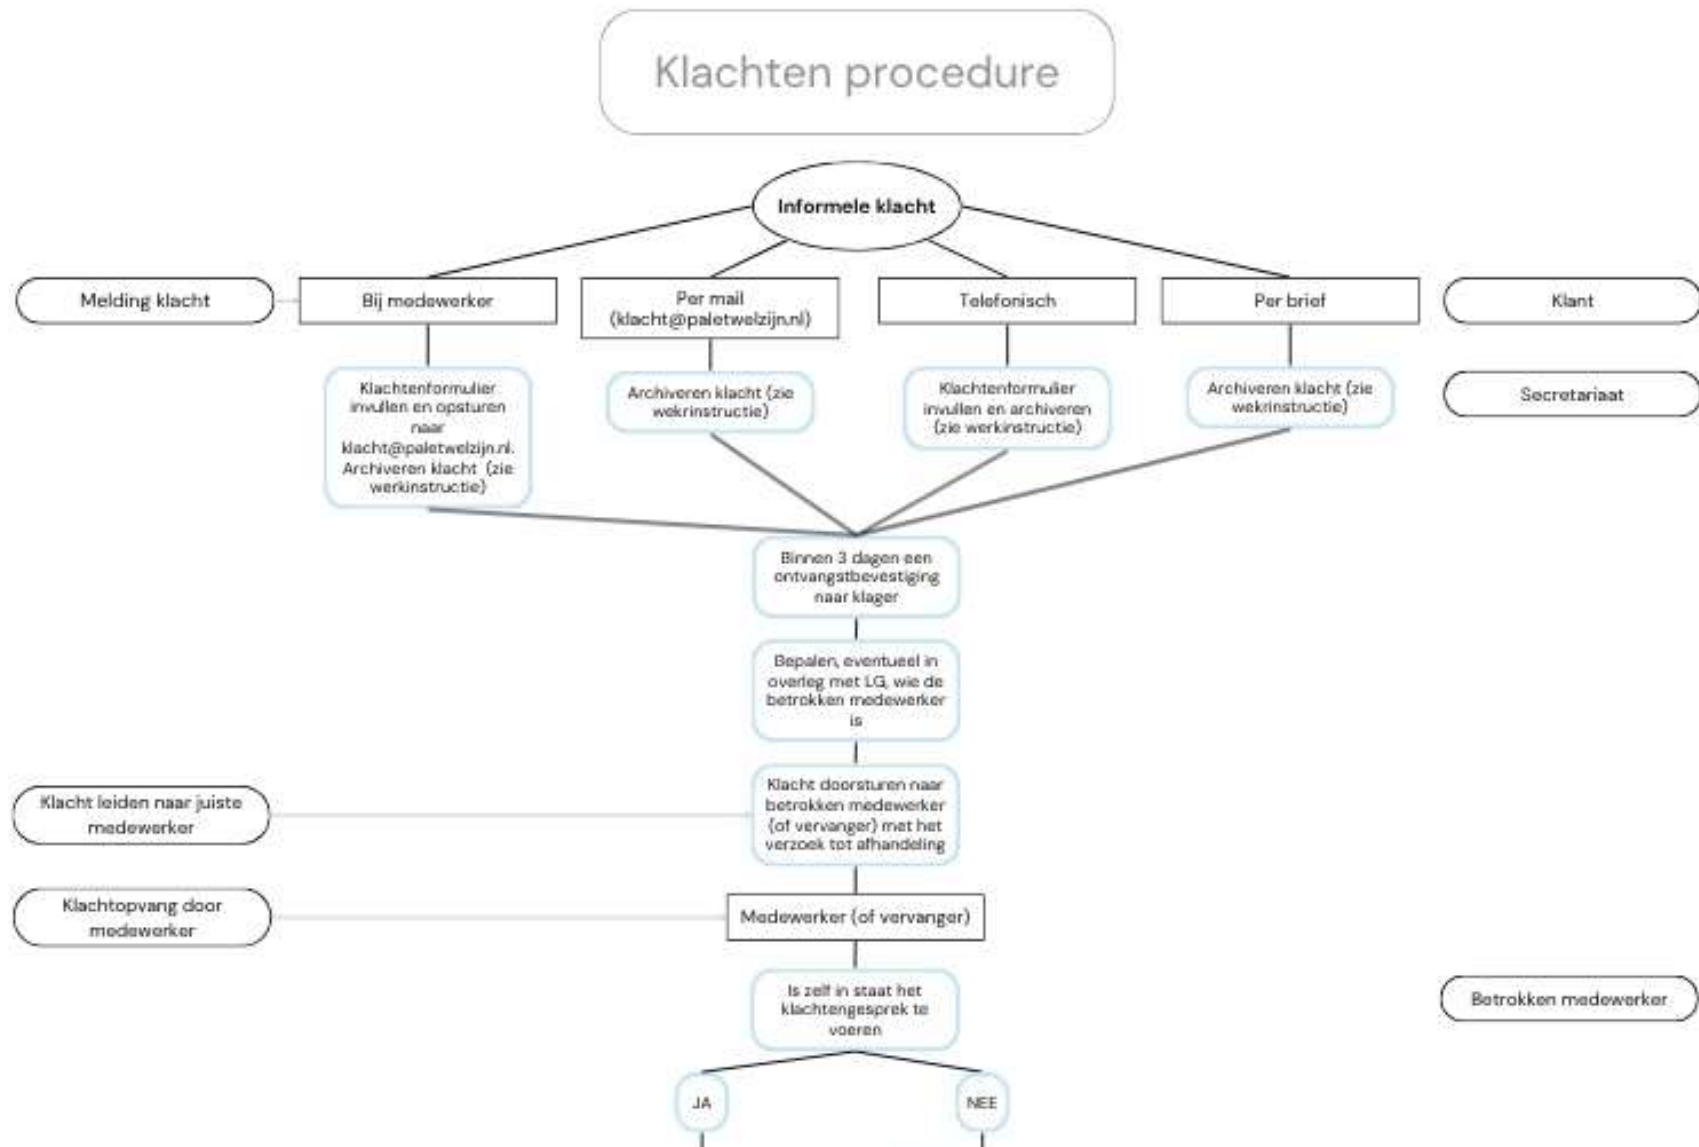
Klachten procedure

Informele klacht

Melding klacht

Bij medewerker

Per mail (klacht@paletwelzijn.nl)

Telefonisch

Per brief

Klant

Klachtenformulier invullen en opsturen naar klacht@paletwelzijn.nl. Archiveren klacht (zie werkinstructie)

Archiveren klacht (zie wekrinstructie)

Klachtenformulier invullen en archiveren (zie werkinstructie)

Archiveren klacht (zie wekrinstructie)

Secretariaat

Binnen 3 dagen een ontvangstbevestiging naar klager

Bepalen, eventueel in overleg met LG, wie de betrokken medewerker is

Klacht leiden naar juiste medewerker

Klacht doorsturen naar betrokken medewerker (of vervanger) met het verzoek tot afhandeling

Klachtopvang door medewerker

Medewerker (of vervanger)

Is zelf in staat het klachtengesprek te voeren

Betrokken medewerker

JA

NEE